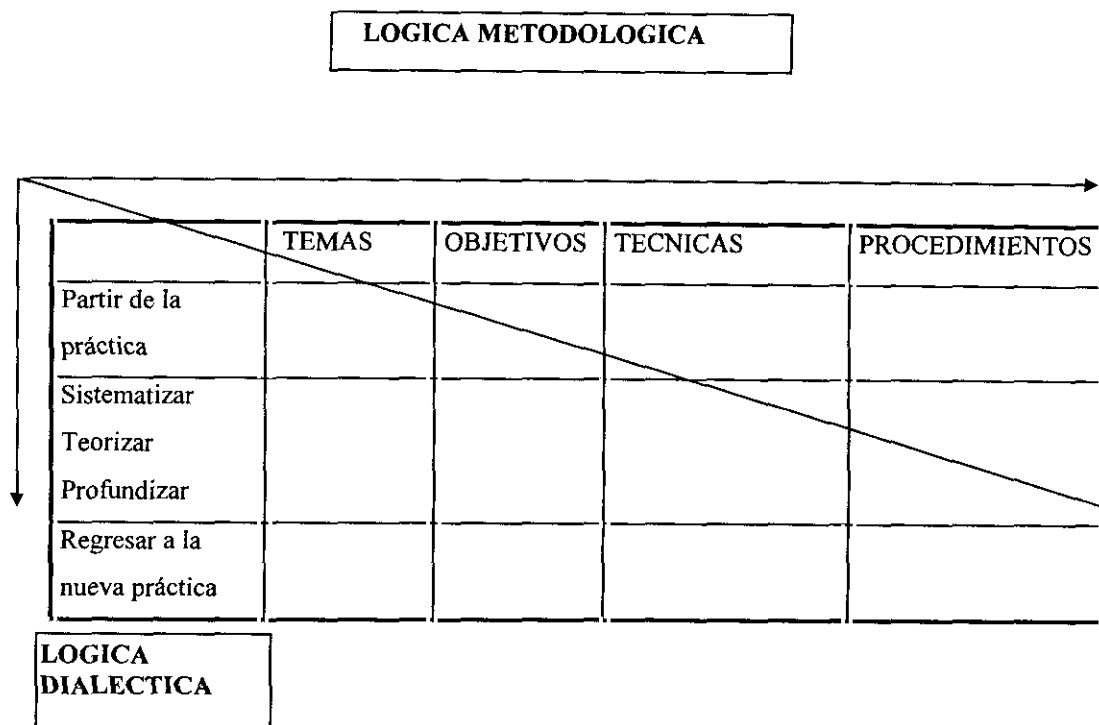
LOGICA METODOLOGICA

| | TEMAS | OBJETIVOS | TECNICAS | PROCEDIMIENTOS |
|---|---|---|---|---|
| Partir de la práctica | | | | |
| Sistematizar Teorizar Profundizar | | | | |
| Regresar a la nueva práctica | | | | |

LOGICA DIALECTICA